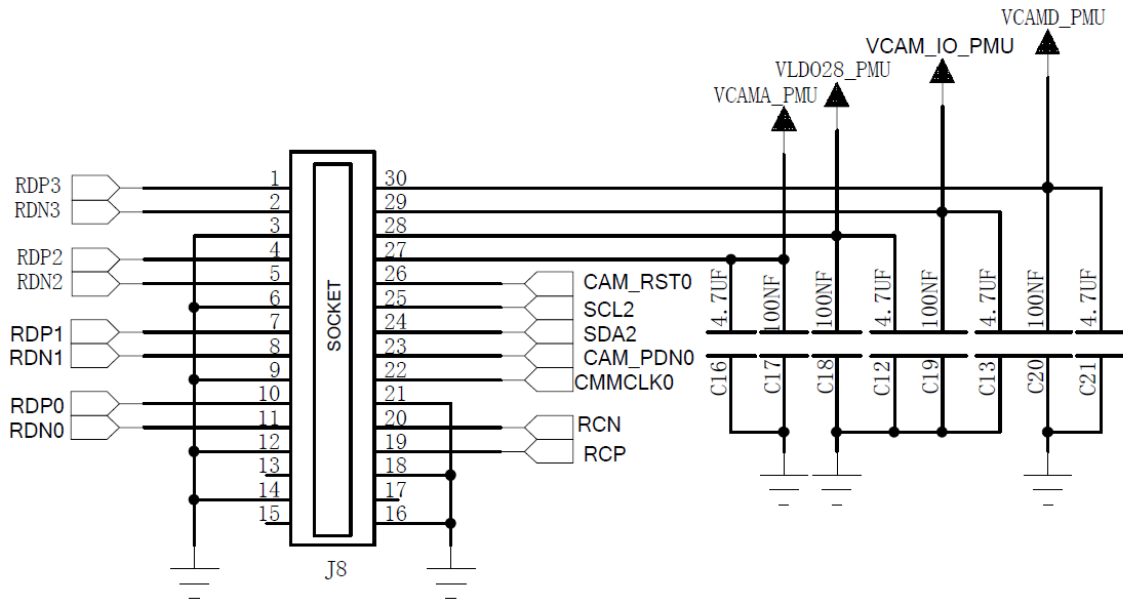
VCAMD_PMU
VCAM_IO_PMU
VLDO28_PMU
VCAMA_PMU

RDP3
RDN3
RDP2
RDN2
RDP1
RDN1
RDP0
RDN0

1
2
3
4
5
6
7
8
9
10
11
12
13
14
15

SOCKET

30
29
28
27
26
25
24
23
22
21
20
19
18
17
16

J8

CAM_RST0
SCL2
SDA2
CAM_PDN0
CMMCLK0
RCN
RCP

4.7UF
100NF
100NF
4.7UF
100NF
4.7UF
100NF
4.7UF

C16
C17
C18
C12
C19
C13
C20
C21